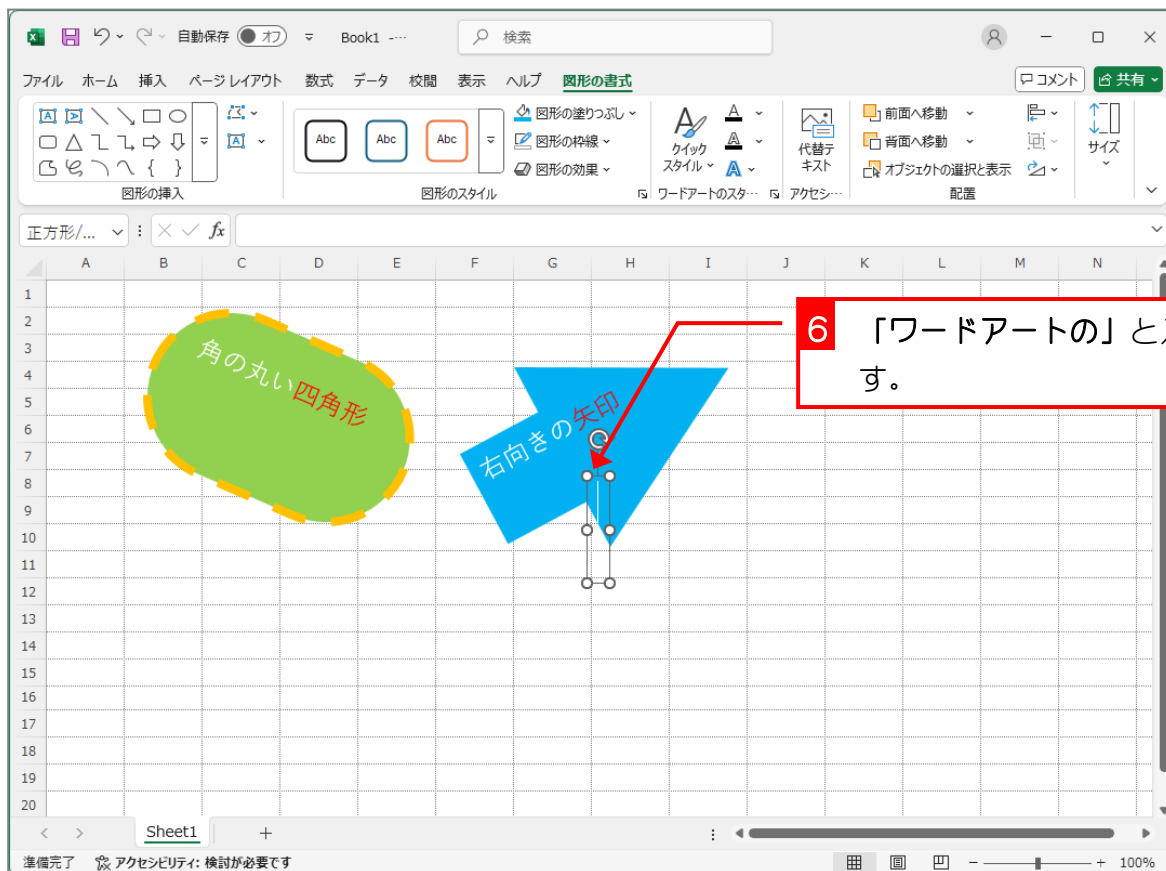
自動保存 オフ Book1 - 検索

ファイル ホーム 挿入 ページ レイアウト 数式 データ 校閲 表示 ヘルプ 図形の書式 コメント 共有

図形の挿入

Abc Abc Abc

図形のスタイル

図形の塗りつぶし
図形の枠線
図形の効果

クイック スタイル

ワードアートのスタ…

代替テキスト

アクセシ…

前面へ移動
背面へ移動
オブジェクトの選択と表示

配置

サイズ

正方形/…

| | A | B | C | D | E | F | G | H | I | J | K | L | M | N |
|---|---|---|---|---|---|---|---|---|---|---|---|---|---|---|
| 1 | | | | | | | | | | | | | | |
| 2 | | | | | | | | | | | | | | |
| 3 | | | | | | | | | | | | | | |
| 4 | | | | | | | | | | | | | | |
| 5 | | | | | | | | | | | | | | |
| 6 | | | | | | | | | | | | | | |
| 7 | | | | | | | | | | | | | | |
| 8 | | | | | | | | | | | | | | |
| 9 | | | | | | | | | | | | | | |
| 10 | | | | | | | | | | | | | | |
| 11 | | | | | | | | | | | | | | |
| 12 | | | | | | | | | | | | | | |
| 13 | | | | | | | | | | | | | | |
| 14 | | | | | | | | | | | | | | |
| 15 | | | | | | | | | | | | | | |
| 16 | | | | | | | | | | | | | | |
| 17 | | | | | | | | | | | | | | |
| 18 | | | | | | | | | | | | | | |
| 19 | | | | | | | | | | | | | | |
| 20 | | | | | | | | | | | | | | |

角の丸い四角形

右向きの矢印

6 「ワードアートの」と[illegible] す。

Sheet1 +

準備完了 アクセシビリティ: 検討が必要です 100%